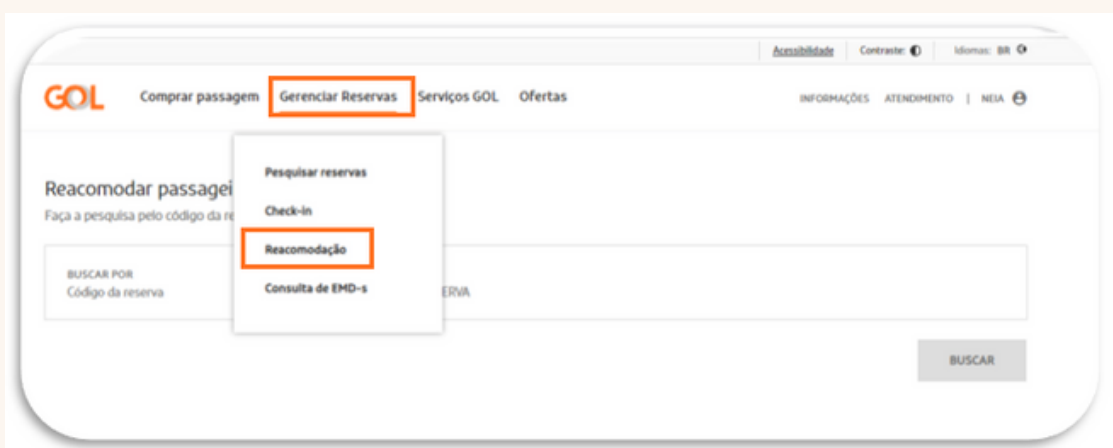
Acessibilidade Contraste: Idiomas: BR

GOL Comprar passagem Gerenciar Reservas Serviços GOL Ofertas

INFORMAÇÕES ATENDIMENTO | NEIA

Reacomodar passagei

Faça a pesquisa pelo código da re

Pesquisar reservas

Check-in

Reacomodação

Consulta de EMD-s

BUSCAR POR

Código da reserva

ERVA

BUSCAR